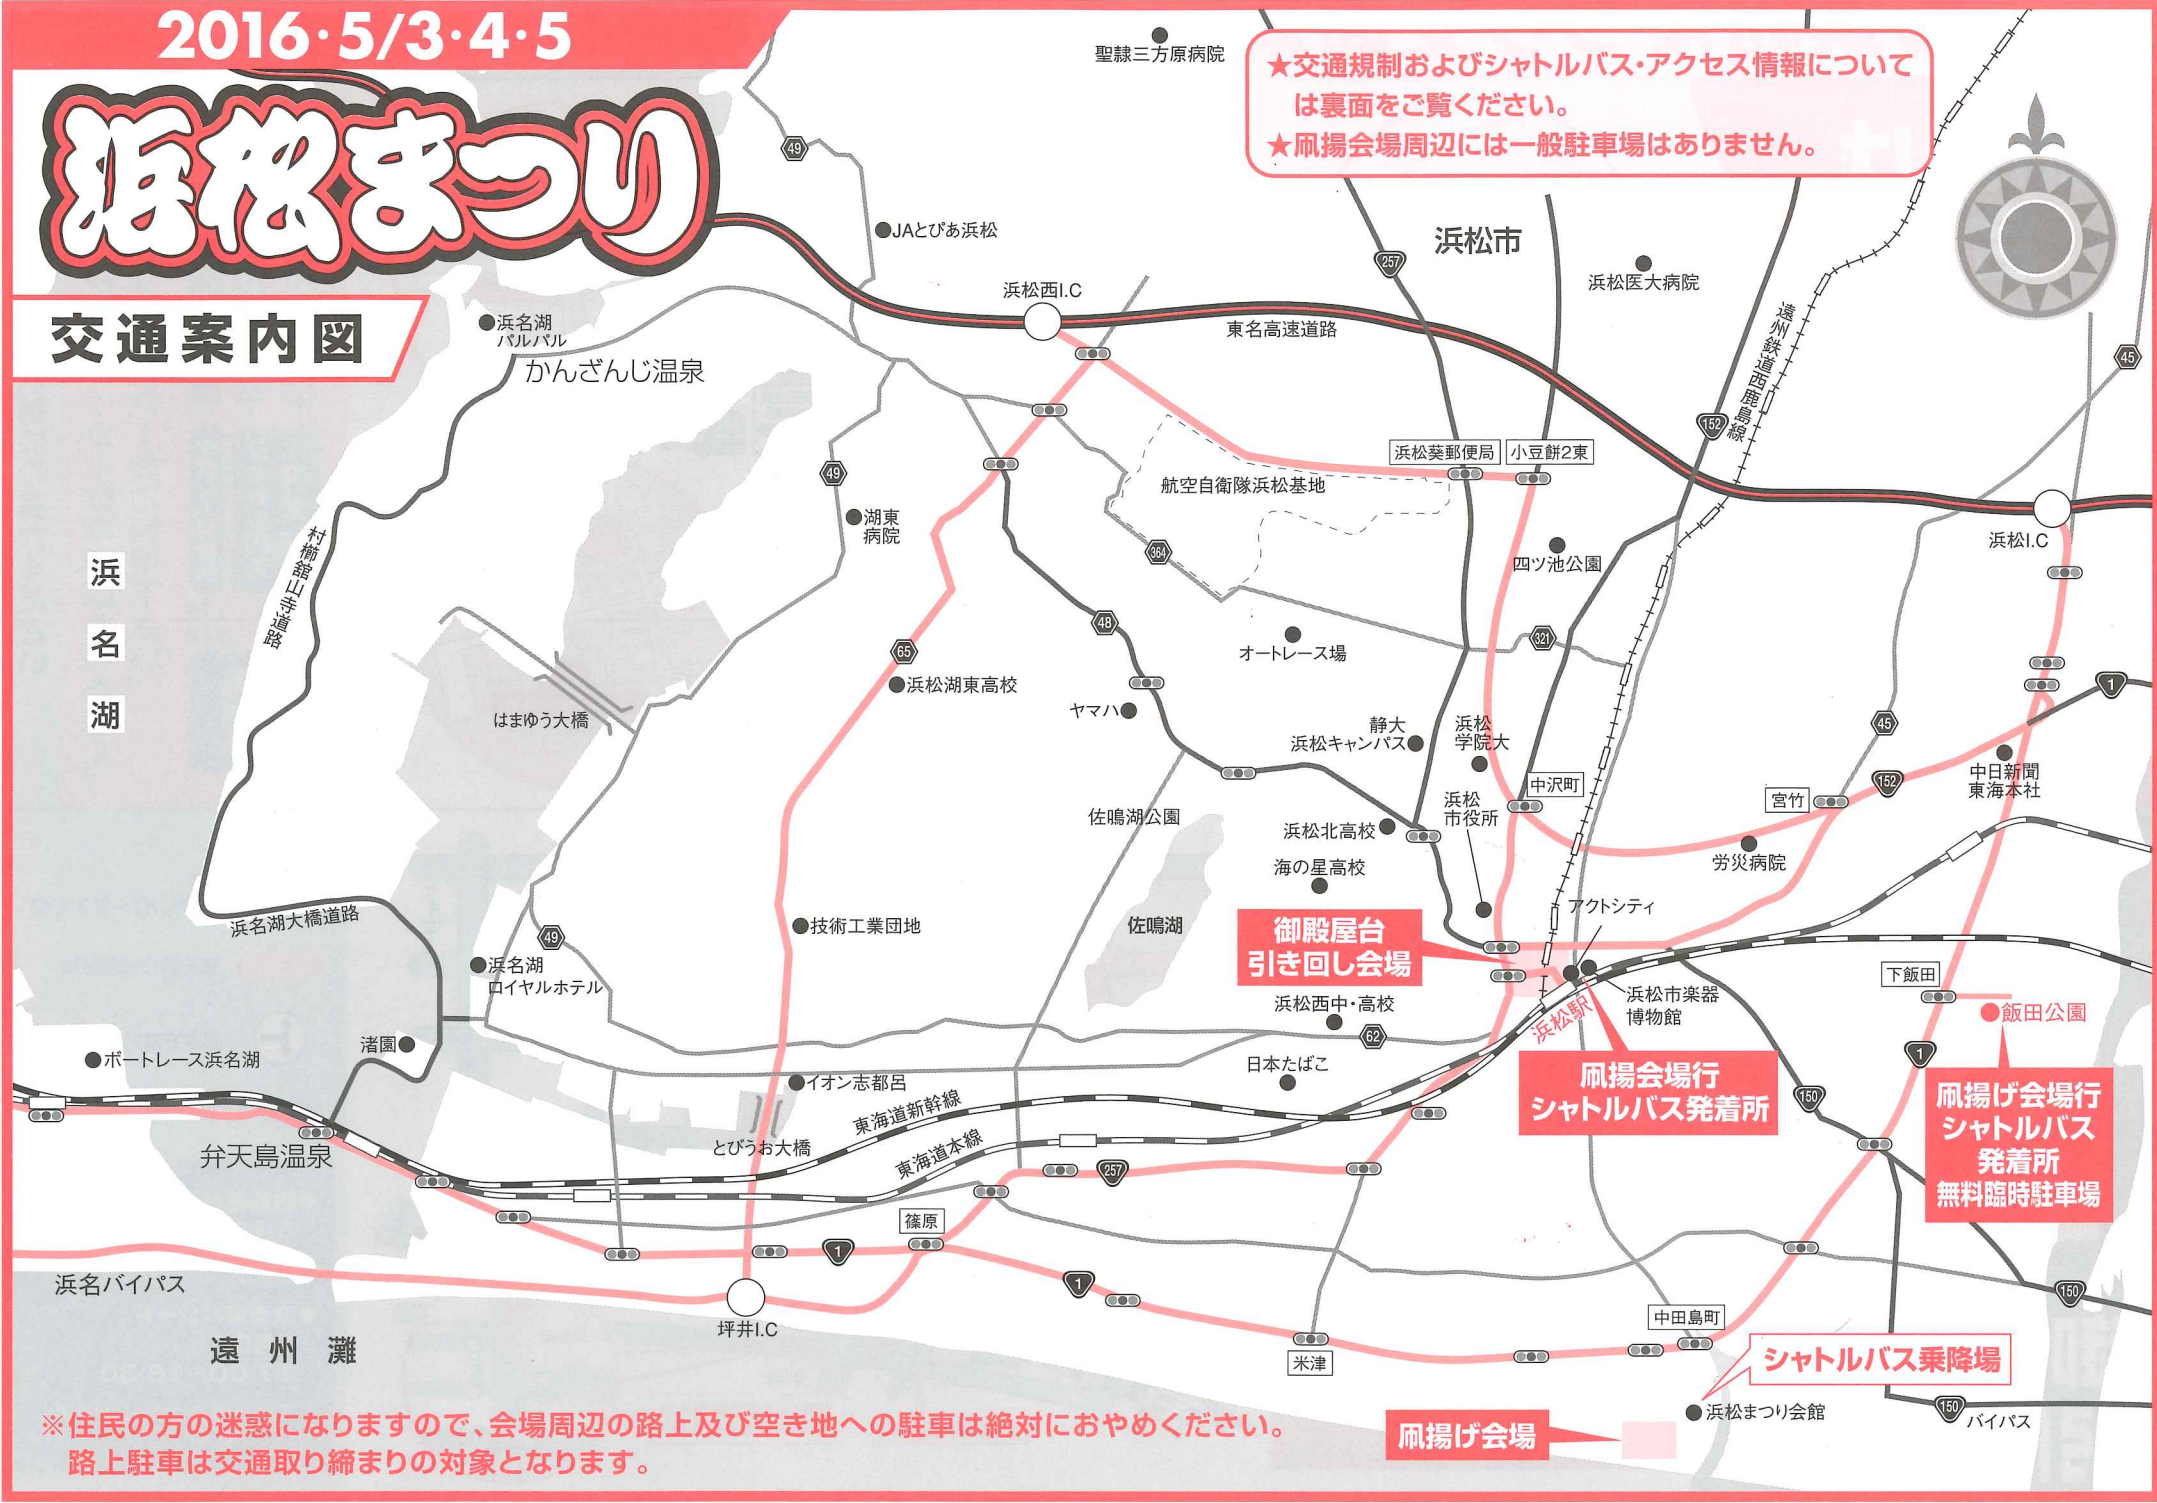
2016·5/3·4·5

浜松まつり

交通案内図

★交通規制およびシャトルバス·アクセス情報については裏面をご覧ください。
★凧揚会場周辺には一般駐車場はありません。

聖隷三方原病院
JAとぴあ浜松
浜松西I.C
東名高速道路
浜名湖パルパル
かんざんじ温泉
浜松市
浜松医大病院
遠州鉄道西鹿島線
浜松葵郵便局
小豆餅2東
航空自衛隊浜松基地
湖東病院
四ツ池公園
浜松I.C
村櫛舘山寺道路
浜
名
湖
オートレース場
浜松湖東高校
はまゆう大橋
ヤマハ
静大浜松キャンパス
浜松学院大
中沢町
中日新聞東海本社
宮竹
佐鳴湖公園
浜松北高校
浜松市役所
労災病院
海の星高校
アクトシティ
浜名湖大橋道路
技術工業団地
佐鳴湖
御殿屋台引き回し会場
浜名湖ロイヤルホテル
浜松西中·高校
浜松駅
浜松市楽器博物館
下飯田
飯田公園
渚園
ボートレース浜名湖
日本たばこ
イオン志都呂
凧揚会場行シャトルバス発着所
凧揚げ会場行シャトルバス発着所無料臨時駐車場
東海道新幹線
弁天島温泉
とびうお大橋
東海道本線
篠原
浜名バイパス
坪井I.C
中田島町
遠 州 灘
米津
シャトルバス乗降場
浜松まつり会館
バイパス
凧揚げ会場

※住民の方の迷惑になりますので、会場周辺の路上及び空き地への駐車は絶対におやめください。
路上駐車は交通取り締まりの対象となります。